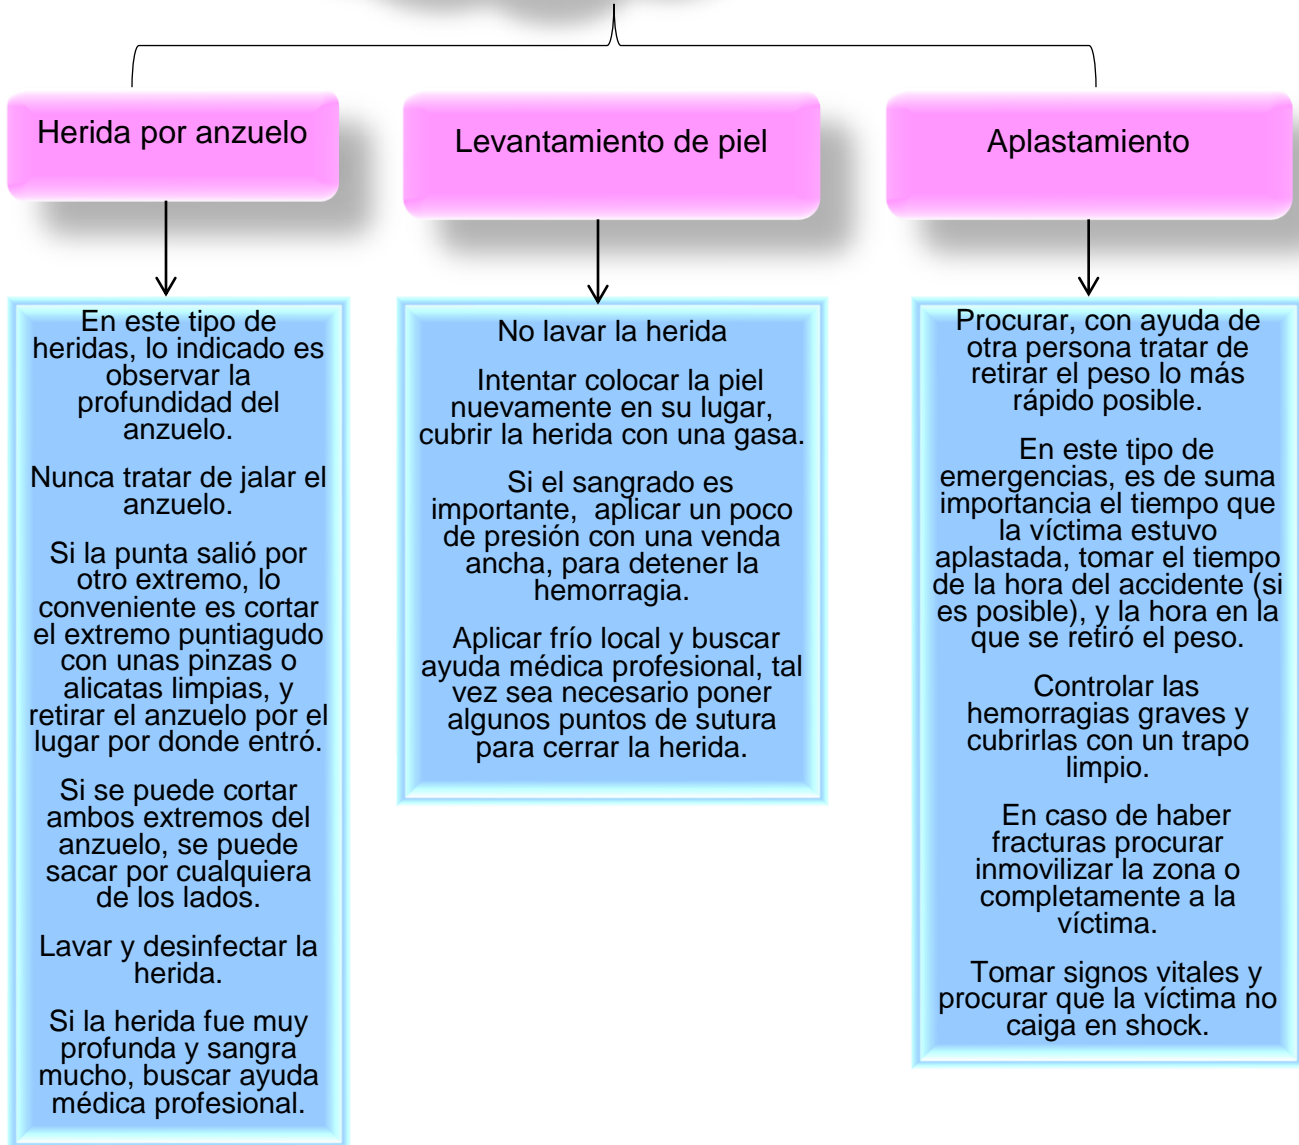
Herida por anzuelo

Levantamiento de piel

Aplastamiento

En este tipo de heridas, lo indicado es observar la profundidad del anzuelo.

Nunca tratar de jalar el anzuelo.

Si la punta salió por otro extremo, lo conveniente es cortar el extremo puntiagudo con unas pinzas o alicatas limpias, y retirar el anzuelo por el lugar por donde entró.

Si se puede cortar ambos extremos del anzuelo, se puede sacar por cualquiera de los lados.

Lavar y desinfectar la herida.

Si la herida fue muy profunda y sangra mucho, buscar ayuda médica profesional.

No lavar la herida

Intentar colocar la piel nuevamente en su lugar, cubrir la herida con una gasa.

Si el sangrado es importante, aplicar un poco de presión con una venda ancha, para detener la hemorragia.

Aplicar frío local y buscar ayuda médica profesional, tal vez sea necesario poner algunos puntos de sutura para cerrar la herida.

Procurar, con ayuda de otra persona tratar de retirar el peso lo más rápido posible.

En este tipo de emergencias, es de suma importancia el tiempo que la víctima estuvo aplastada, tomar el tiempo de la hora del accidente (si es posible), y la hora en la que se retiró el peso.

Controlar las hemorragias graves y cubrirlas con un trapo limpio.

En caso de haber fracturas procurar inmovilizar la zona o completamente a la víctima.

Tomar signos vitales y procurar que la víctima no caiga en shock.